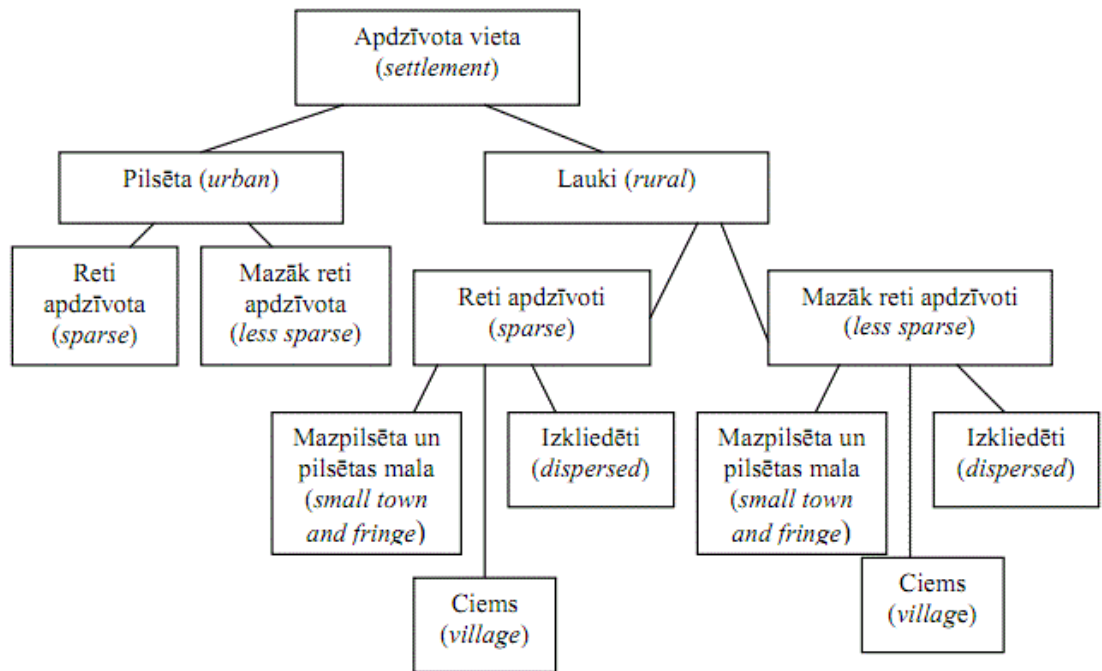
Apdzīvota vieta (settlement)

Pilsēta (urban)

Lauki (rural)

Reti apdzīvota (sparse)

Mazāk reti apdzīvota (less sparse)

Reti apdzīvoti (sparse)

Mazāk reti apdzīvoti (less sparse)

Mazpilsēta un pilsētas mala (small town and fringe)

Izkliedēti (dispersed)

Ciems (village)

Mazpilsēta un pilsētas mala (small town and fringe)

Izkliedēti (dispersed)

Ciems (village)